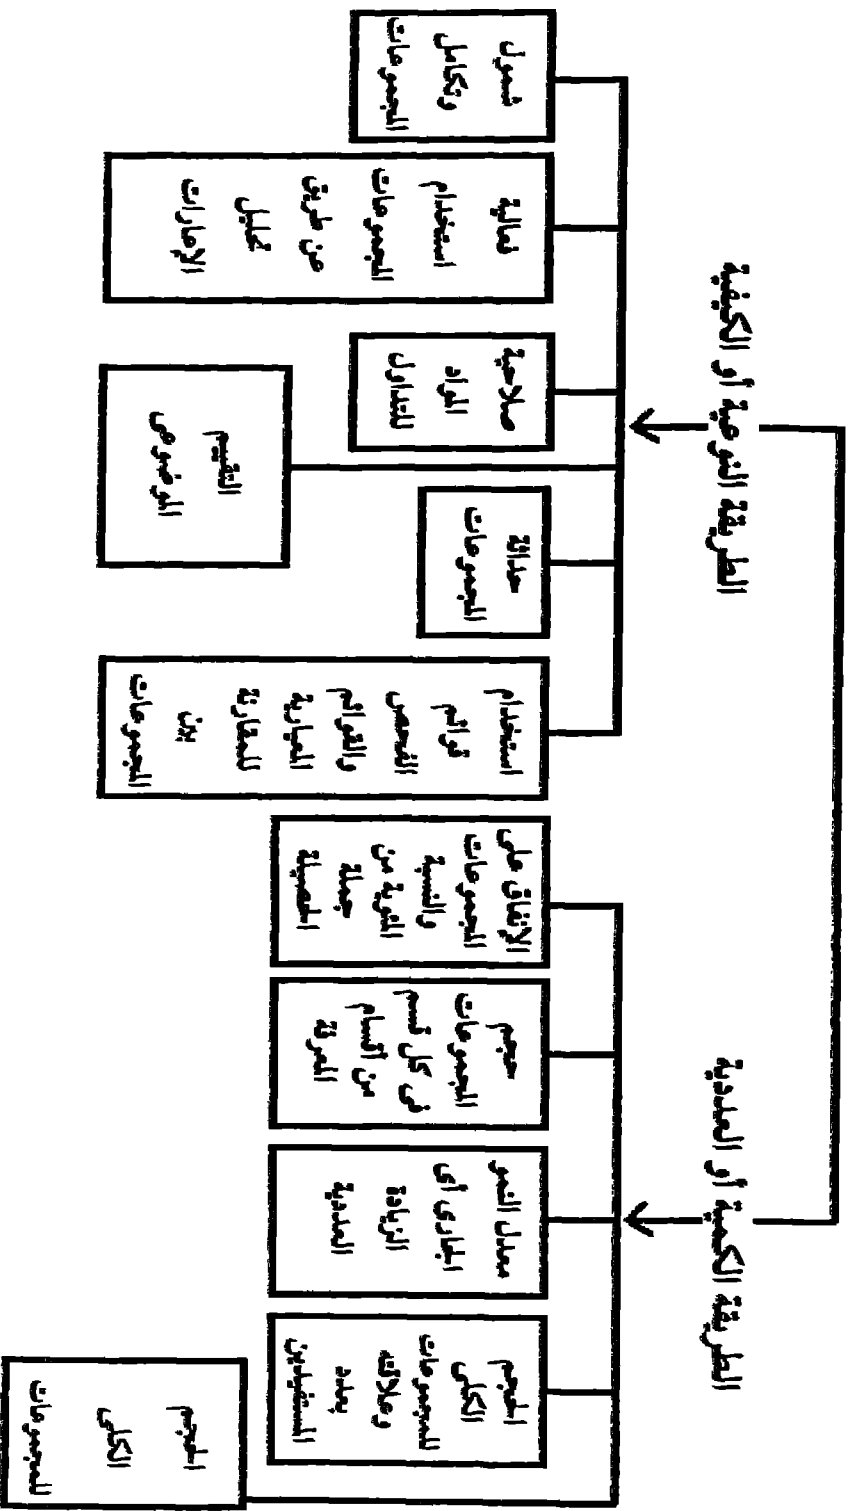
الطريقة النوعية أو الكيفية

شمول وتكامل المجموعات

فعالية استخدام المجموعات عن طريق تحليل الإعارات

صلاحية المواد للتداول

التقييم الموضوعي

حداثة المجموعات

استخدام قوائم الفحص والقوائم المعيارية للمقارنة بين المجموعات

الطريقة الكمية أو العددية

الإنفاق على المجموعات والنسبة المئوية من جملة الميزانية

حجم المجموعات في كل قسم من أقسام المعرفة

معدل النمو السنوي أي الزيادة العددية

الحجم الكلي للمجموعات وعلاقته بعدد المستفيدين

الحجم الكلي للمجموعات